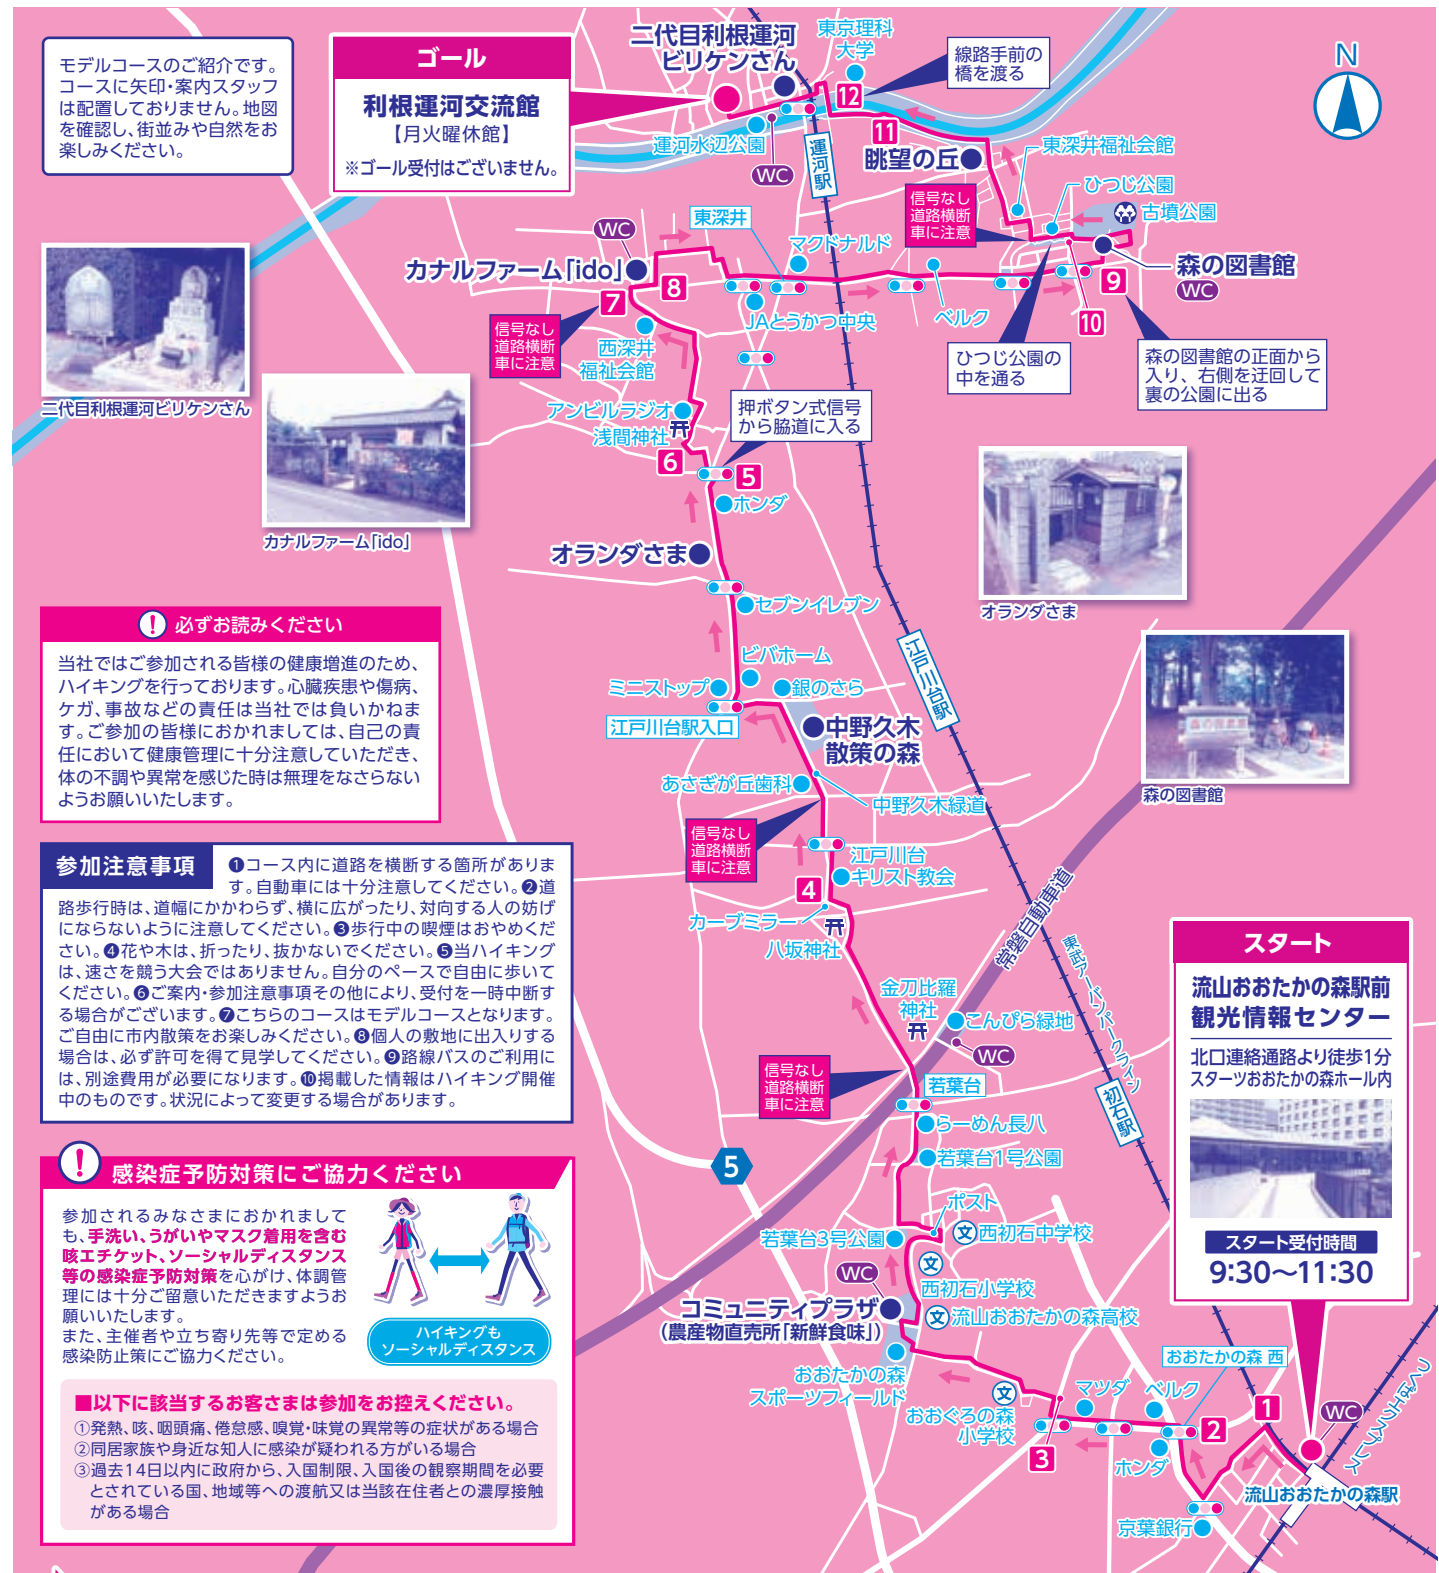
モデルコースのご紹介です。コースに矢印・案内スタッフは配置しておりません。地図を確認し、街並みや自然をお楽しみください。

ゴール
利根運河交流館
【月火曜休館】
※ゴール受付はございません。

二代目利根運河ビリケンさん
東京理科大学
線路手前の橋を渡る
運河水辺公園
WC
運河駅
11
12
眺望の丘
東深井福祉会館
ひつじ公園
古墳公園
信号なし道路横断車に注意
森の図書館
WC
9
10
東深井
マクドナルド
WC
カナルファーム「ido」
8
7
JAとうかつ中央
ベルク
ひつじ公園の中を通る
森の図書館の正面から入り、右側を迂回して裏の公園に出る
信号なし道路横断車に注意
西深井福祉会館
二代目利根運河ビリケンさん
アンビルラジオ
浅間神社
押ボタン式信号から脇道に入る
6
5
ホンダ
カナルファーム「ido」
オランダさま
オランダさま
セブンイレブン
ビバホーム
ミニストップ
銀のさら
江戸川台駅入口
中野久木散策の森
江戸川台駅
森の図書館
あさぎが丘歯科
中野久木緑道

必ずお読みください
当社ではご参加される皆様の健康増進のため、ハイキングを行っております。心臓疾患や傷病、ケガ、事故などの責任は当社では負いかねます。ご参加の皆様におかれましては、自己の責任において健康管理に十分注意していただき、体の不調や異常を感じた時は無理をなさらないようお願いいたします。

信号なし道路横断車に注意
江戸川台キリスト教会
4
カーブミラー
八坂神社

参加注意事項
❶コース内に道路を横断する箇所があります。自動車には十分注意してください。❷道路歩行時は、道幅にかかわらず、横に広がったり、対向する人の妨げにならないように注意してください。❸歩行中の喫煙はおやめください。❹花や木は、折ったり、抜かないでください。❺当ハイキングは、速さを競う大会ではありません。自分のペースで自由に歩いてください。❻ご案内・参加注意事項その他により、受付を一時中断する場合がございます。❼こちらのコースはモデルコースとなります。ご自由に市内散策をお楽しみください。❽個人の敷地に出入りする場合は、必ず許可を得て見学してください。❾路線バスのご利用には、別途費用が必要になります。❿掲載した情報はハイキング開催中のものです。状況によって変更する場合があります。

常磐自動車道
東武アーバンパークライン
金刀比羅神社
こんぴら緑地
WC
信号なし道路横断車に注意
若葉台
らーめん長八
若葉台1号公園
初石駅

スタート
流山おおたかの森駅前観光情報センター
北口連絡通路より徒歩1分
スターツおおたかの森ホール内
スタート受付時間
9:30〜11:30

感染症予防対策にご協力ください
参加されるみなさまにおかれましても、手洗い、うがいやマスク着用を含む咳エチケット、ソーシャルディスタンス等の感染症予防対策を心がけ、体調管理には十分ご留意いただきますようお願いいたします。
また、主催者や立ち寄り先等で定める感染防止策にご協力ください。
ハイキングも
ソーシャルディスタンス

■以下に該当するお客さまは参加をお控えください。
①発熱、咳、咽頭痛、倦怠感、嗅覚・味覚の異常等の症状がある場合
②同居家族や身近な知人に感染が疑われる方がいる場合
③過去14日以内に政府から、入国制限、入国後の観察期間を必要とされている国、地域等への渡航又は当該在住者との濃厚接触がある場合

5
ポスト
西初石中学校
若葉台3号公園
西初石小学校
WC
コミュニティプラザ
（農産物直売所「新鮮食味」）
流山おおたかの森高校
おおたかの森 西
おおたかの森スポーツフィールド
マツダ
ベルク
おおぐろの森小学校
1
2
3
WC
ホンダ
流山おおたかの森駅
つくばエクスプレス
京葉銀行